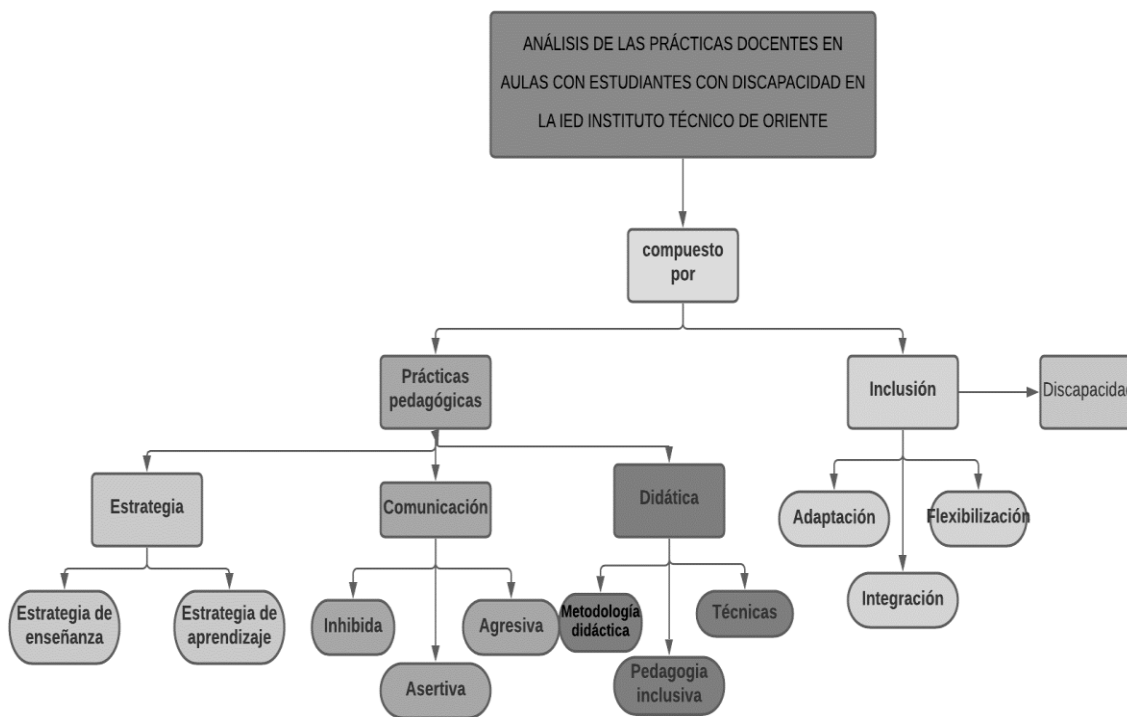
ANÁLISIS DE LAS PRÁCTICAS DOCENTES EN AULAS CON ESTUDIANTES CON DISCAPACIDAD EN LA IED INSTITUTO TÉCNICO DE ORIENTE

compuesto por

Prácticas pedagógicas

Inclusión

Discapacidad

Estrategia

Comunicación

Didática

Adaptación

Flexibilización

Integración

Estrategia de enseñanza

Estrategia de aprendizaje

Inhibida

Asertiva

Agresiva

Metodología didáctica

Pedagogia inclusiva

Técnicas